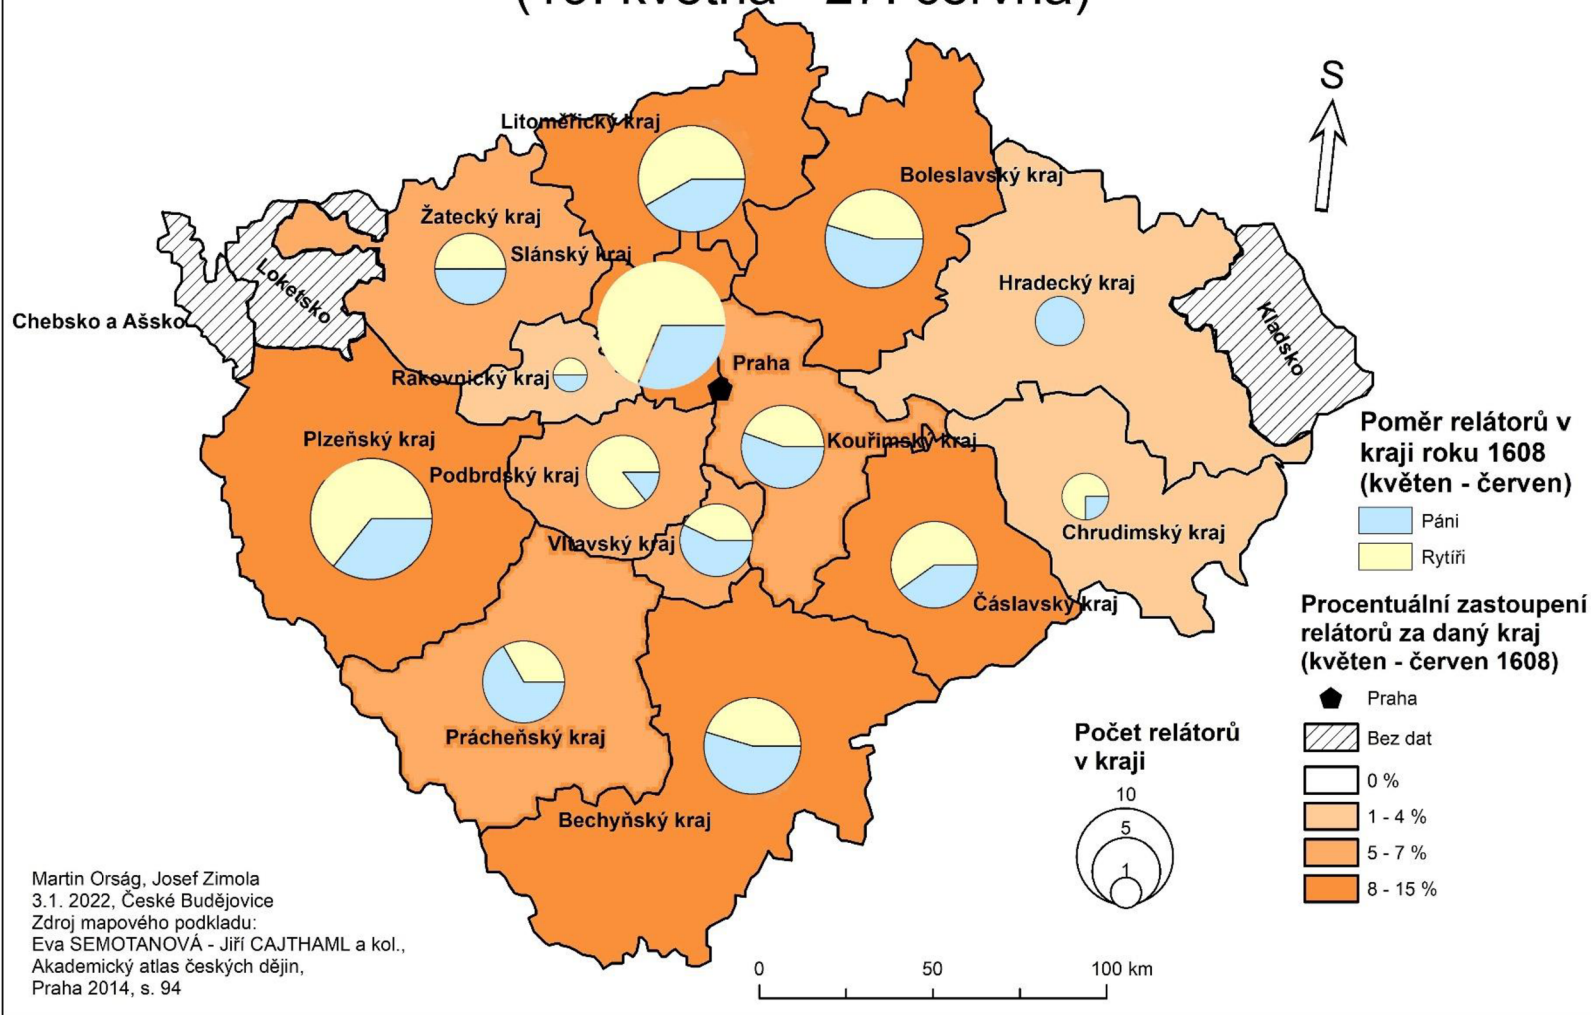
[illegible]

S

Litoměřický kraj

Boleslavský kraj

Žatecký kraj

Slánský kraj

Loketsko

Chebsko a Ašsko

Hradecký kraj

Kladsko

Praha

Rakovnický kraj

Plzeňský kraj

Kouřimský kraj

Podbrdský kraj

Vltavský kraj

Chrudimský kraj

Čáslavský kraj

Prácheňský kraj

Bechyňský kraj

Poměr relátorů v kraji roku 1608 (květen - červen)

Páni

Rytíři

Procentuální zastoupení relátorů za daný kraj (květen - červen 1608)

Praha

Bez dat

0 %

1 - 4 %

5 - 7 %

8 - 15 %

Počet relátorů v kraji

10

5

1

0 50 100 km

Martin Orság, Josef Zimola
3.1. 2022, České Budějovice
Zdroj mapového podkladu:
Eva SEMOTANOVÁ - Jiří CAJTHAML a kol.,
Akademický atlas českých dějin,
Praha 2014, s. 94